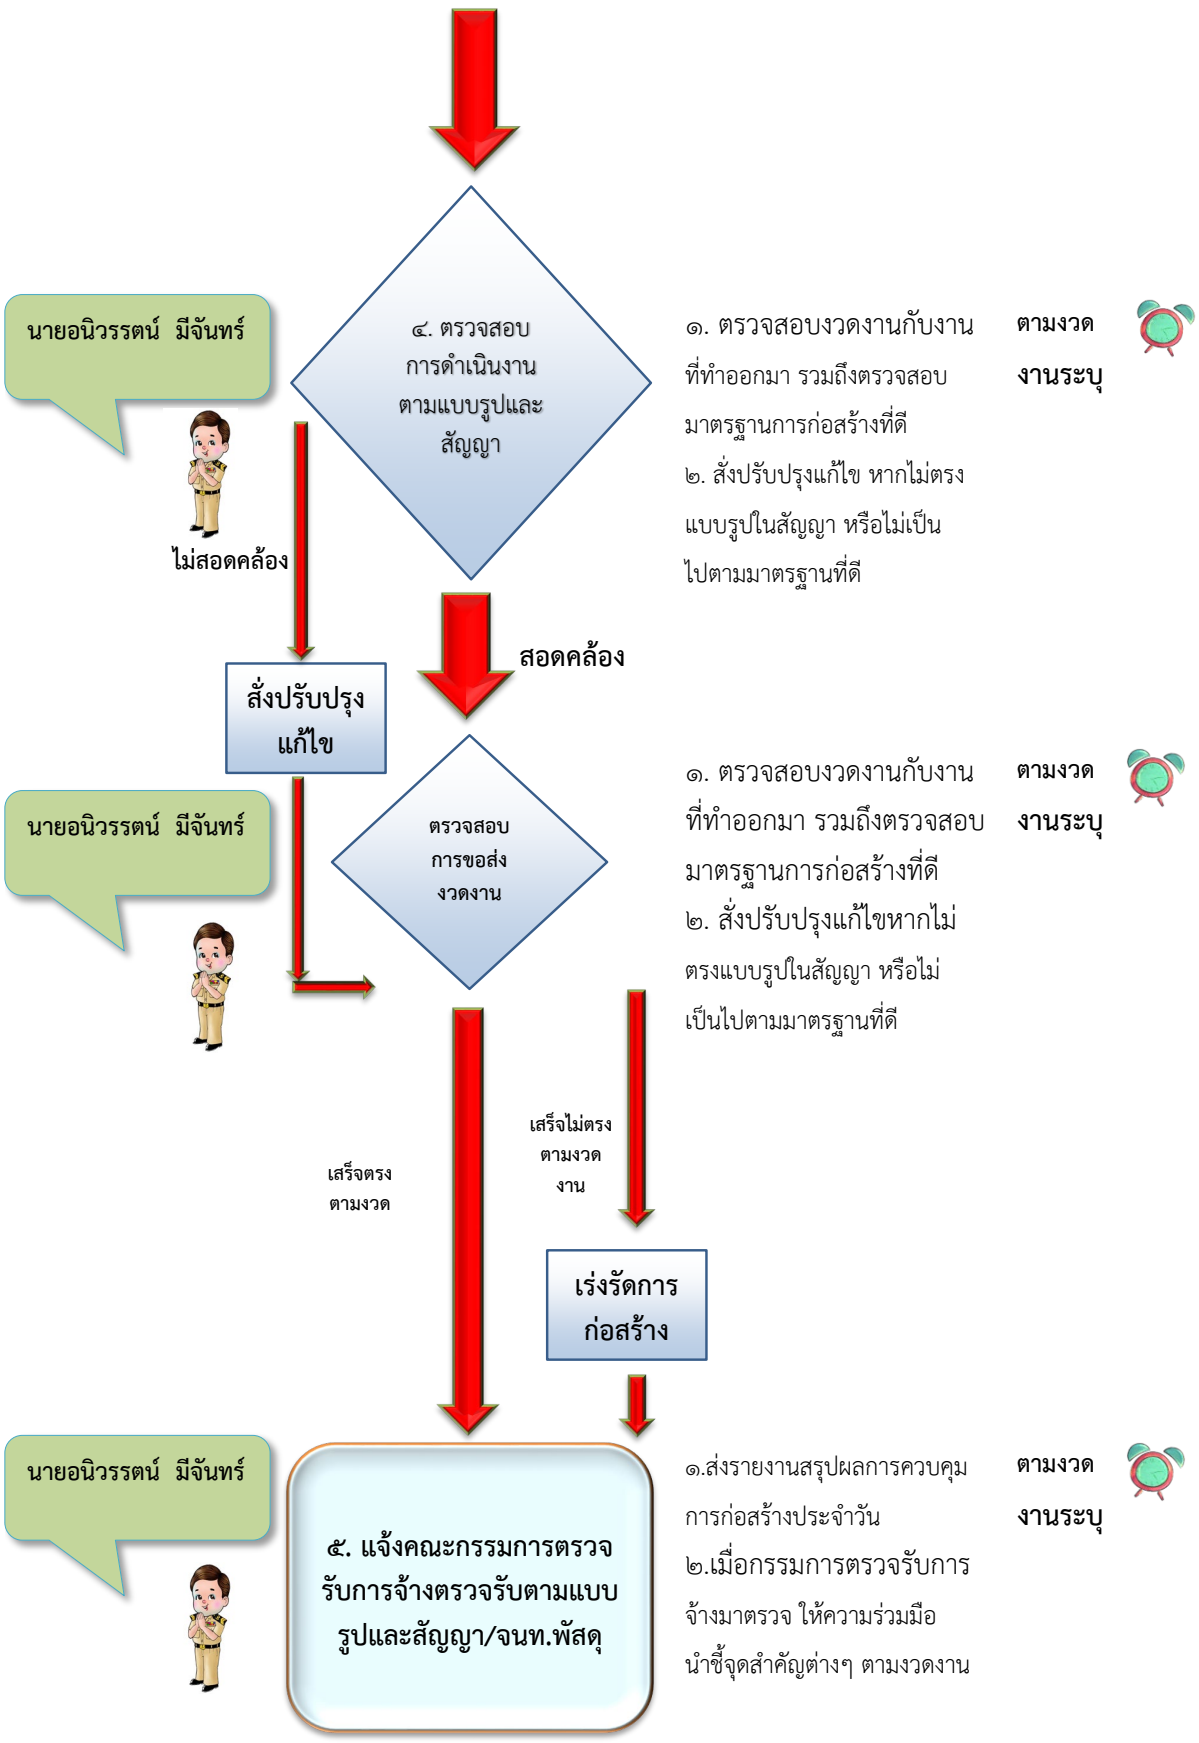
นายอนิวรรตน์ มีจันทร์

๔. ตรวจสอบการดำเนินงานตามแบบรูปและสัญญา

๑. ตรวจสอบงวดงานกับงานที่ทำออกมา รวมถึงตรวจสอบมาตรฐานการก่อสร้างที่ดี
๒. สั่งปรับปรุงแก้ไข หากไม่ตรงแบบรูปในสัญญา หรือไม่เป็นไปตามมาตรฐานที่ดี

ตามงวดงานระบุ

ไม่สอดคล้อง

สอดคล้อง

สั่งปรับปรุงแก้ไข

นายอนิวรรตน์ มีจันทร์

ตรวจสอบการขอส่งงวดงาน

๑. ตรวจสอบงวดงานกับงานที่ทำออกมา รวมถึงตรวจสอบมาตรฐานการก่อสร้างที่ดี
๒. สั่งปรับปรุงแก้ไขหากไม่ตรงแบบรูปในสัญญา หรือไม่เป็นไปตามมาตรฐานที่ดี

ตามงวดงานระบุ

เสร็จไม่ตรงตามงวดงาน

เสร็จตรงตามงวด

เร่งรัดการก่อสร้าง

นายอนิวรรตน์ มีจันทร์

๕. แจ้งคณะกรรมการตรวจรับการจ้างตรวจรับตามแบบรูปและสัญญา/จนท.พัสดุ

๑.ส่งรายงานสรุปผลการควบคุมการก่อสร้างประจำวัน
๒.เมื่อกรรมการตรวจรับการจ้างมาตรวจ ให้ความร่วมมือนำชี้จุดสำคัญต่างๆ ตามงวดงาน

ตามงวดงานระบุ